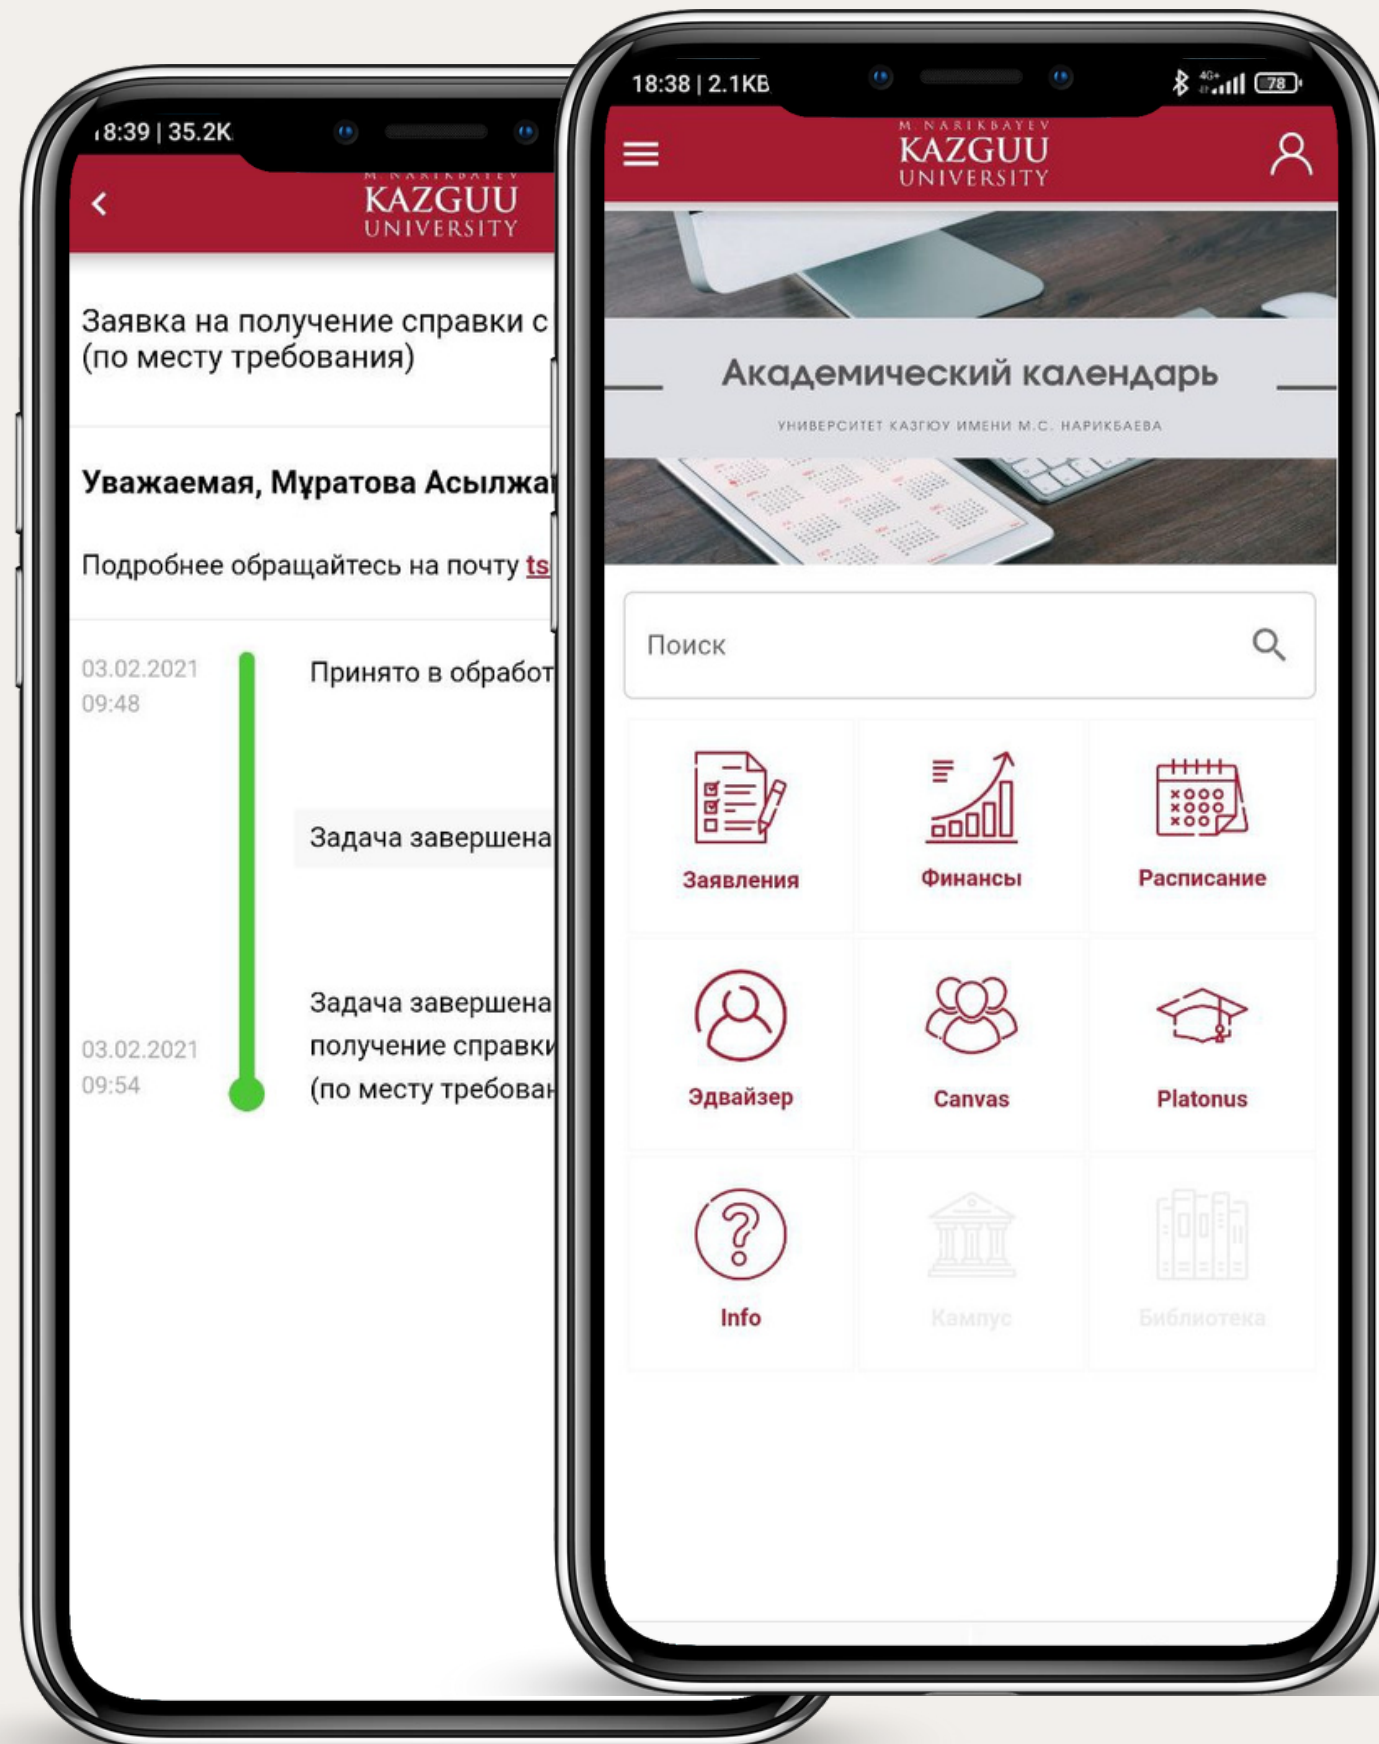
18:39 | 35.2K

M. NARIKBAYEV
KAZGUU
UNIVERSITY

Заявка на получение справки с
(по месту требования)

Уважаемая, Мұратова Асылжа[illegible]

Подробнее обращайтесь на почту ts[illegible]

03.02.2021
09:48

Принято в обработ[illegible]

Задача завершена

03.02.2021
09:54

Задача завершена
получение справк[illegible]
(по месту требова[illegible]

18:38 | 2.1KB

78

M. NARIKBAYEV
KAZGUU
UNIVERSITY

Академический календарь

УНИВЕРСИТЕТ КАЗГЮУ ИМЕНИ М.С. НАРИКБАЕВА

Поиск

Заявления

Финансы

Расписание

Эдвайзер

Canvas

Platonus

Info

Кампус

Библиотека